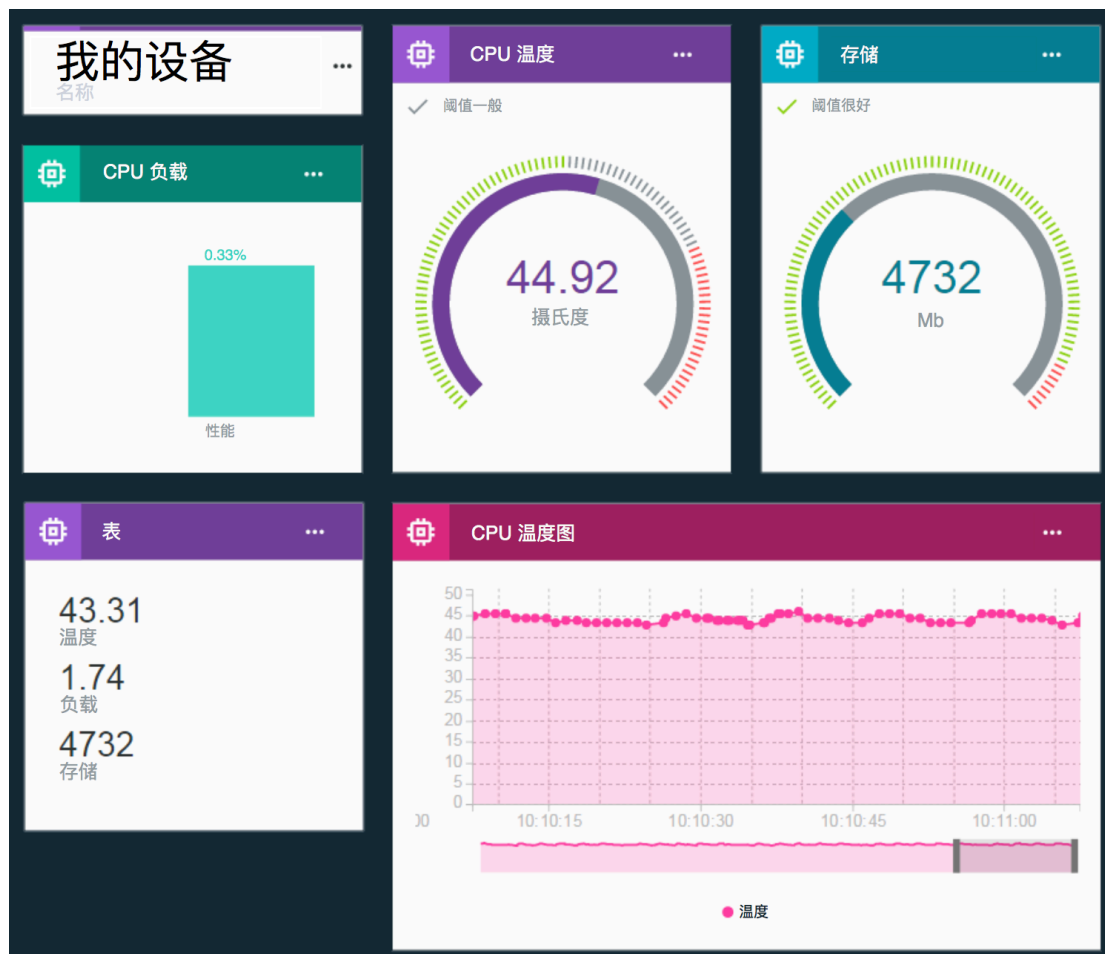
我的设备
名称
...

CPU 负载
...
0.33%
性能

CPU 温度
...
阈值一般
44.92
摄氏度

存储
...
阈值很好
4732
Mb

表
...
43.31
温度
1.74
负载
4732
存储

CPU 温度图
...
50
45
40
35
30
25
20
15
10
5
0
00
10:10:15
10:10:30
10:10:45
10:11:00
温度